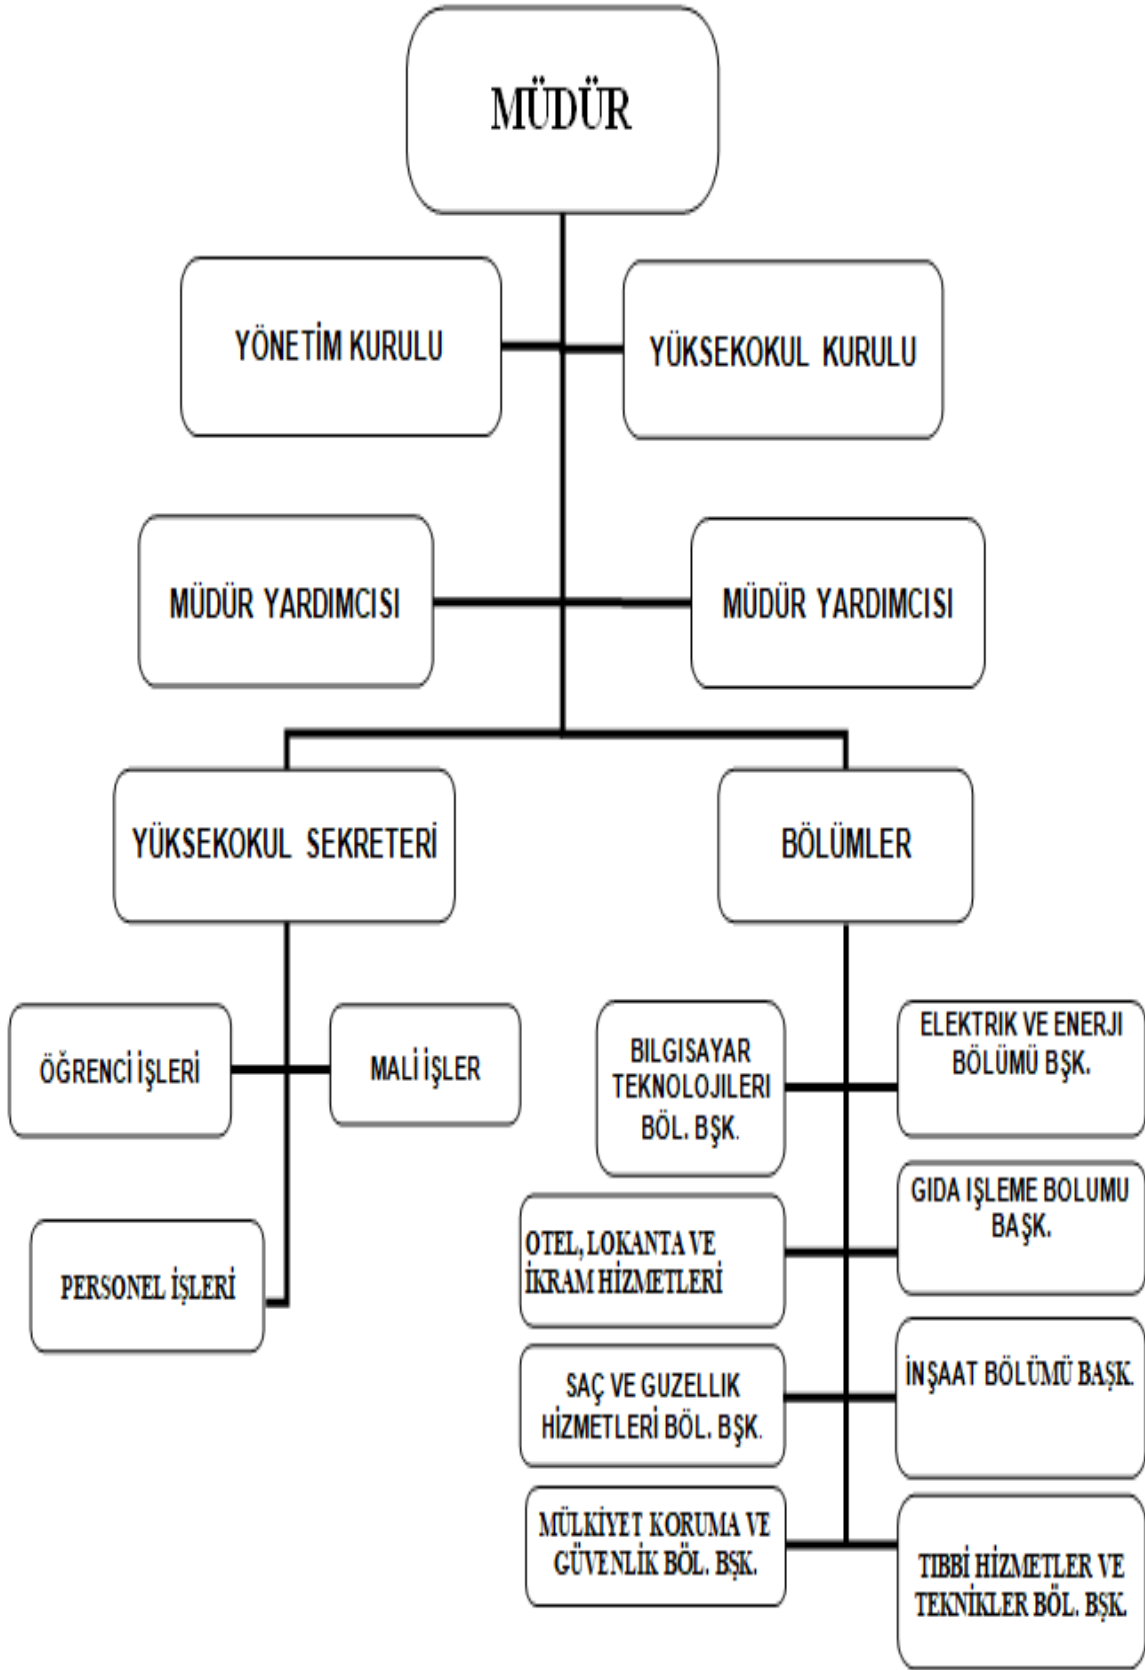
MÜDÜR

YÖNETİM KURULU

YÜKSEKOKUL KURULU

MÜDÜR YARDIMCISI

MÜDÜR YARDIMCISI

YÜKSEKOKUL SEKRETERİ

BÖLÜMLER

ÖĞRENCİ İŞLERİ

MALİ İŞLER

PERSONEL İŞLERİ

BILGISAYAR TEKNOLOJILERI BÖL. BŞK.

ELEKTRIK VE ENERJI BÖLÜMÜ BŞK.

OTEL, LOKANTA VE İKRAM HİZMETLERİ

GIDA IŞLEME BOLUMU BAŞK.

SAÇ VE GUZELLIK HİZMETLERİ BÖL. BŞK.

İNŞAAT BÖLÜMÜ BAŞK.

MÜLKİYET KORUMA VE GÜVENLİK BÖL. BŞK.

TIBBİ HİZMETLER VE TEKNİKLER BÖL. BŞK.